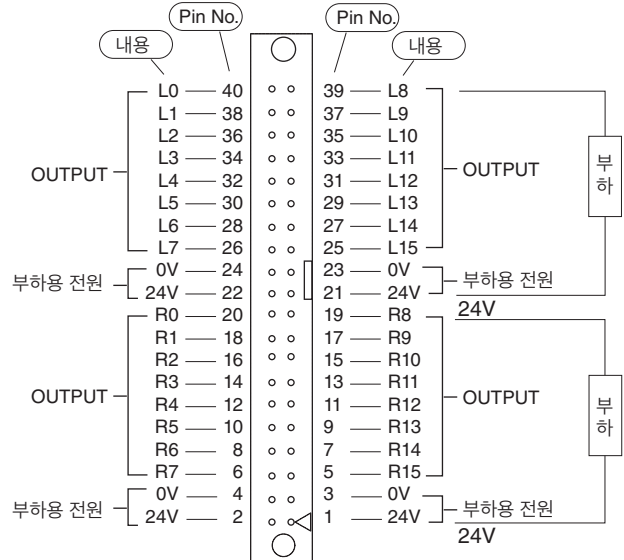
Pin No.
내용
Pin No.
내용

L0 — 40
L1 — 38
L2 — 36
L3 — 34
L4 — 32
L5 — 30
L6 — 28
L7 — 26
OUTPUT

0V — 24
24V — 22
부하용 전원

R0 — 20
R1 — 18
R2 — 16
R3 — 14
R4 — 12
R5 — 10
R6 — 8
R7 — 6
OUTPUT

0V — 4
24V — 2
부하용 전원

39 — L8
37 — L9
35 — L10
33 — L11
31 — L12
29 — L13
27 — L14
25 — L15
OUTPUT
부하

23 — 0V
21 — 24V
부하용 전원
24V

19 — R8
17 — R9
15 — R10
13 — R11
11 — R12
9 — R13
7 — R14
5 — R15
OUTPUT
부하

3 — 0V
1 — 24V
부하용 전원
24V